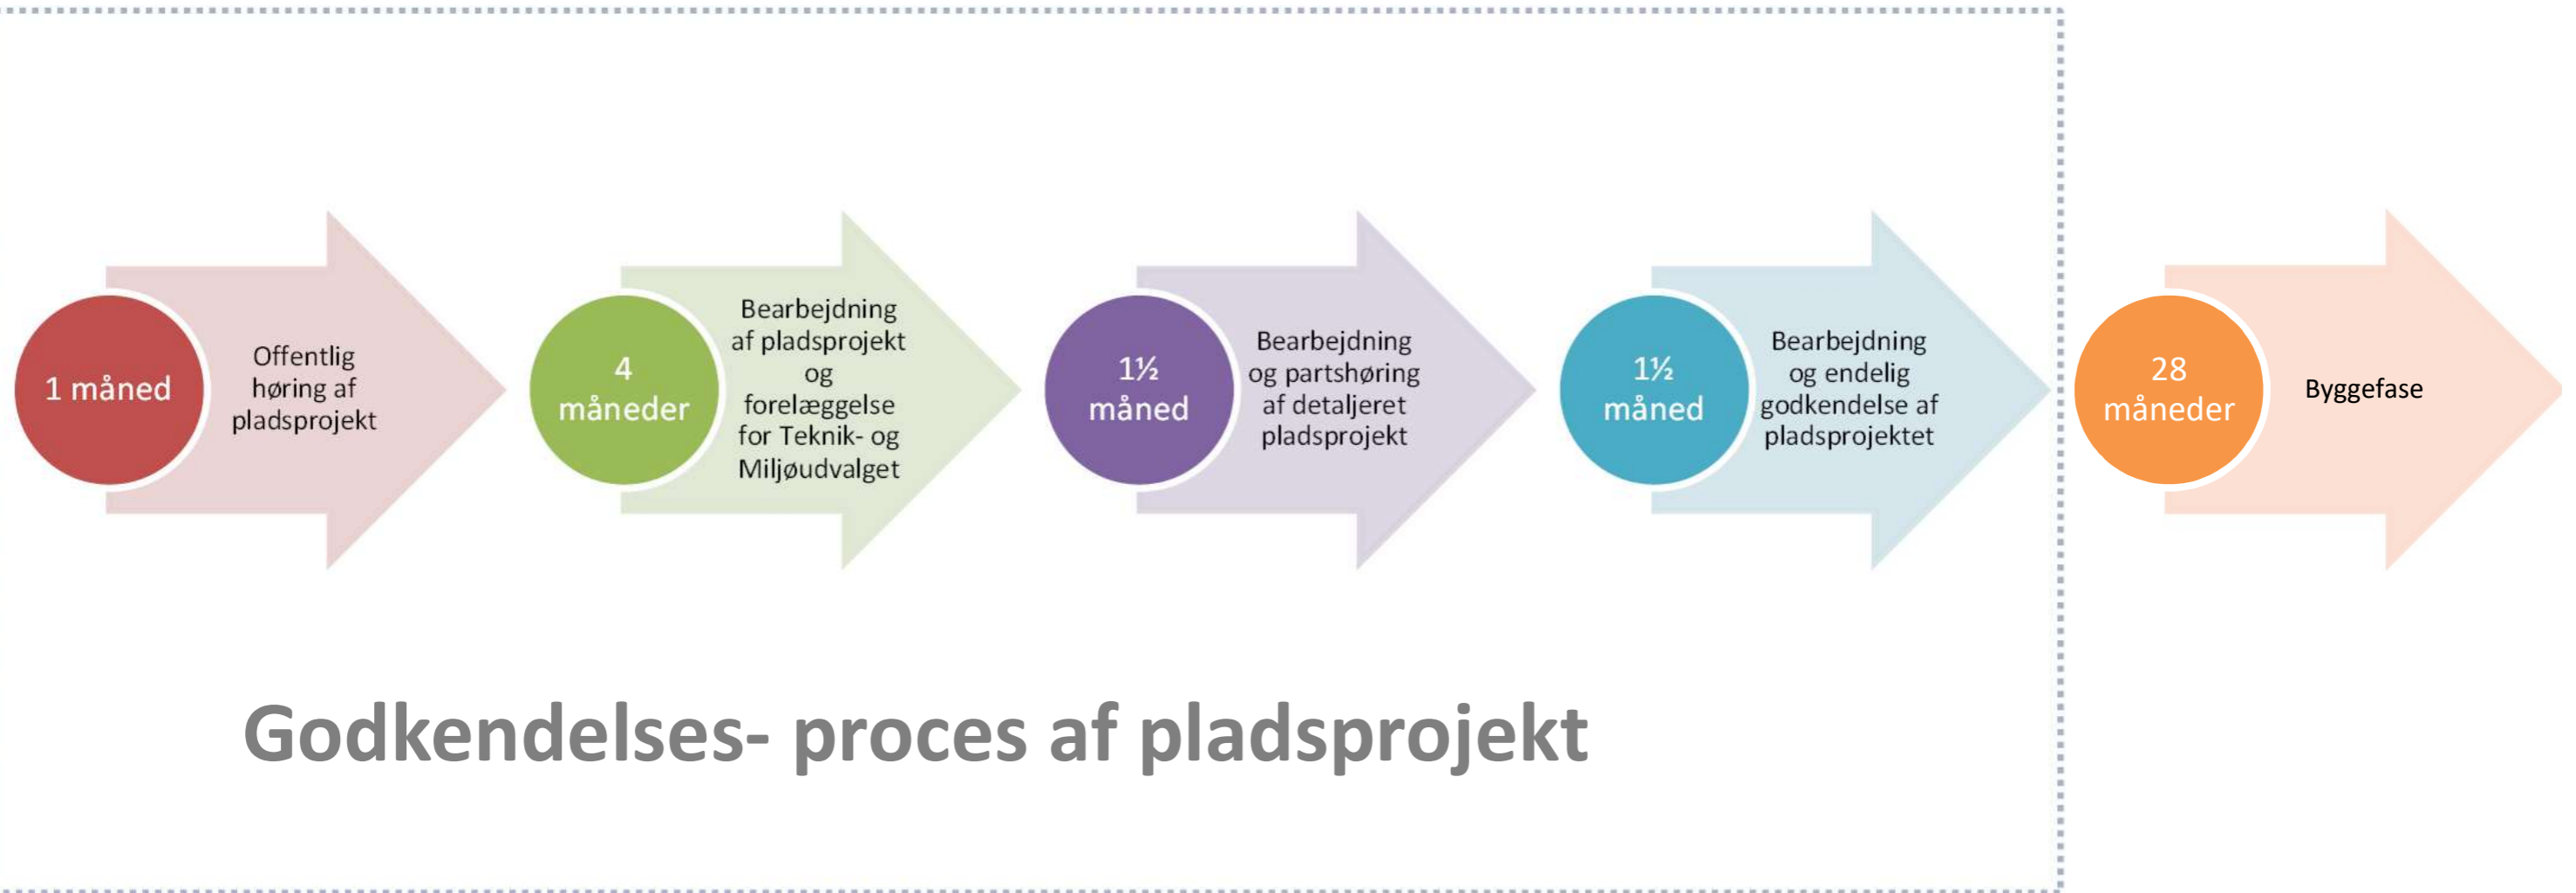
1 måned

Offentlig høring af pladsprojekt

4 måneder

Bearbejdning af pladsprojekt og forelæggelse for Teknik- og Miljøudvalget

1½ måned

Bearbejdning og partshøring af detaljeret pladsprojekt

1½ måned

Bearbejdning og endelig godkendelse af pladsprojektet

28 måneder

Byggefase

Godkendelses- proces af pladsprojekt